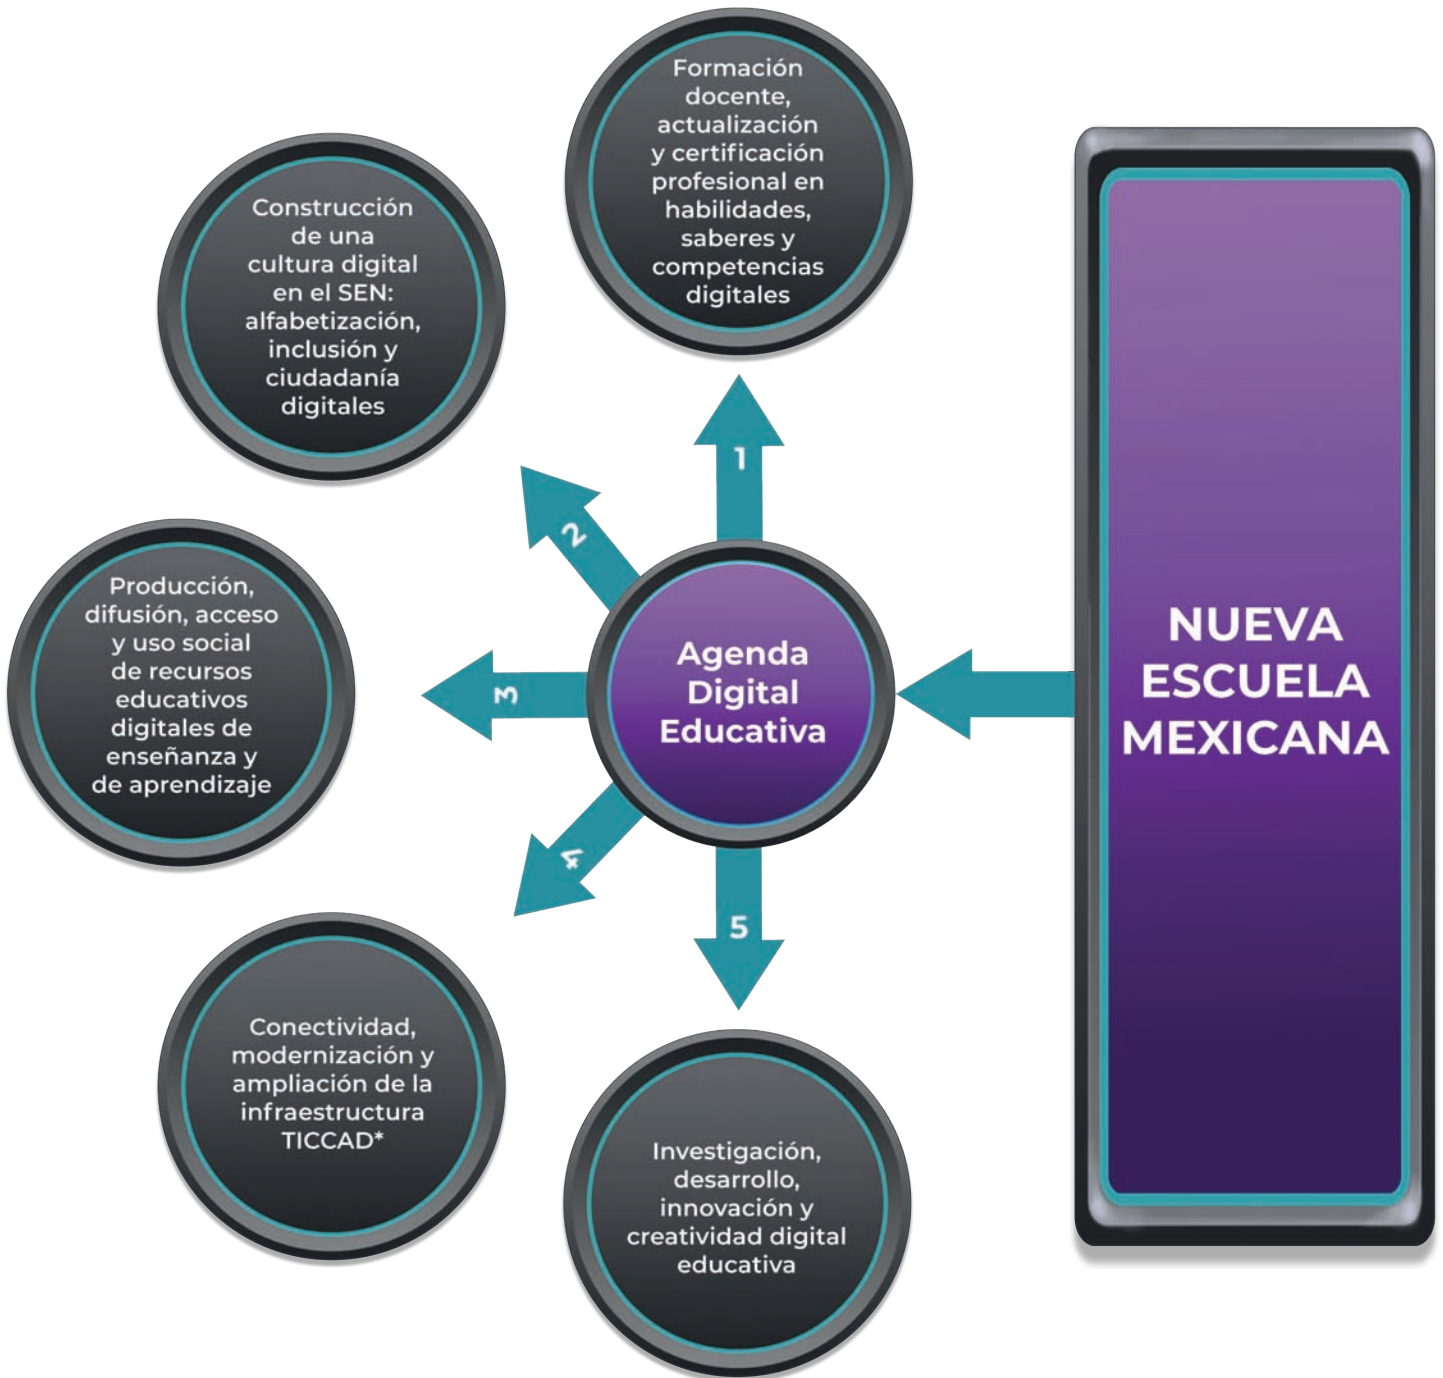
NUEVA ESCUELA MEXICANA

Agenda Digital Educativa

1

Formación docente, actualización y certificación profesional en habilidades, saberes y competencias digitales

2

Construcción de una cultura digital en el SEN: alfabetización, inclusión y ciudadanía digitales

3

Producción, difusión, acceso y uso social de recursos educativos digitales de enseñanza y de aprendizaje

4

Conectividad, modernización y ampliación de la infraestructura TICCAD*

5

Investigación, desarrollo, innovación y creatividad digital educativa